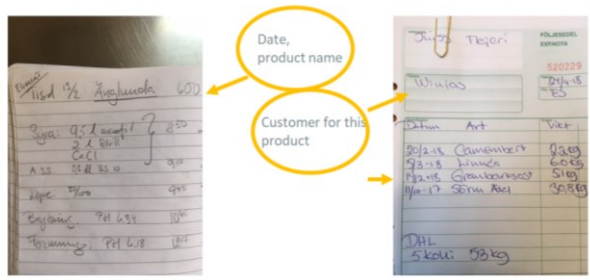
Ελίνας
Tisd 1/2 Ängsfrunda 60L

Syra: 9,5 l aromfri
2 l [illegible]
CaCl
8:30

A.SS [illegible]
9:10

Löpe: 25/ml
9:45

Bryning: PH 6.34
10

Formning: PH 6.18
10

Date, product name

Customer for this product

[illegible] Tjejeri
FÖLJESEDEL
EXPNOTA
520229
Wiulas
D4/4-15
ES

Datum Art Vikt
20/2-15 Camembert 2,3kg
5/3-15 Linken 6,0kg
14/3-15 Gräsbourgeois 5,1kg
11/10-17 Sörm Ädel 30,8kg

DHL
5 kolli 58kg